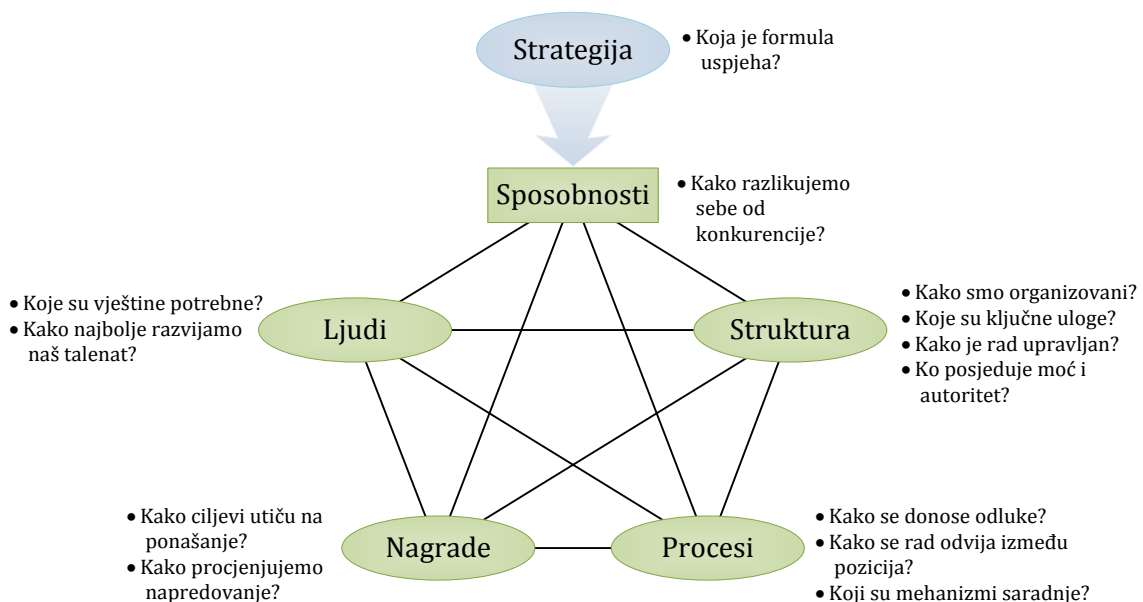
Strategija

• Koja je formula uspjeha?

Sposobnosti

• Kako razlikujemo sebe od konkurencije?

• Koje su vještine potrebne?
• Kako najbolje razvijamo naš talenat?

Ljudi

Struktura

• Kako smo organizovani?
• Koje su ključne uloge?
• Kako je rad upravljan?
• Ko posjeduje moć i autoritet?

• Kako ciljevi utiču na ponašanje?
• Kako procjenjujemo napredovanje?

Nagrade

Procesi

• Kako se donose odluke?
• Kako se rad odvija između pozicija?
• Koji su mehanizmi saradnje?